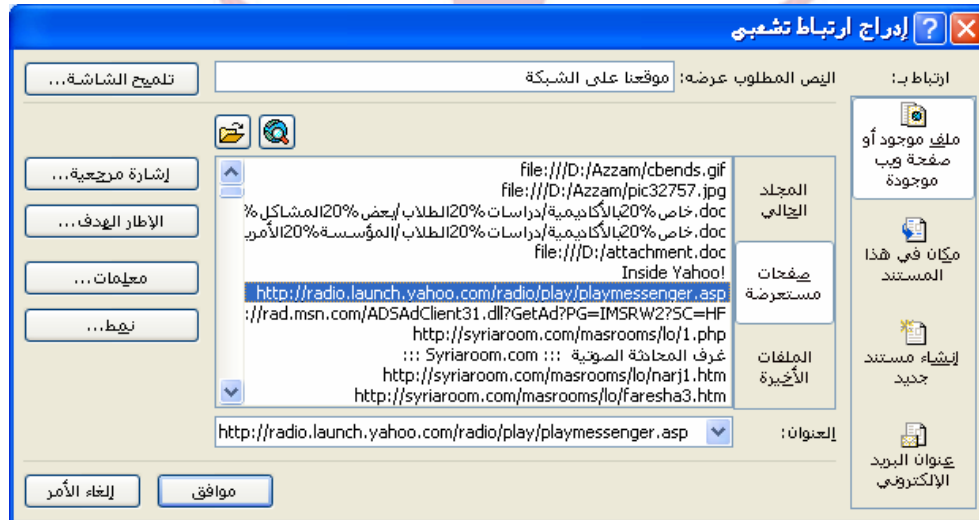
إدراج ارتباط تشعبي

ارتباط بـ:

النص المطلوب عرضه: موقعنا على الشبكة

تلميح الشاشة...

ملف موجود أو صفحة ويب موجودة

المجلد الحالي

صفحات مستعرضة

الملفات الأخيرة

file:///D:/Azzam/cbends.gif
file:///D:/Azzam/pic32757.jpg
doc.خاص%20بالأكاديمية/دراسات%20الطلاب/بعض%20المشاكل%
doc.خاص%20بالأكاديمية/دراسات%20الطلاب/المؤسسة%20الأمر
file:///D:/attachment.doc
Inside Yahoo!
http://radio.launch.yahoo.com/radio/play/playmessenger.asp
://rad.msn.com/ADSAdClient31.dll?GetAd?PG=IMSRW2?SC=HF
http://syriaroom.com/masrooms/lo/1.php
غرف المحادثة الصوتية ::: Syriaroom.com :::
http://syriaroom.com/masrooms/lo/narj1.htm
http://syriaroom.com/masrooms/lo/faresha3.htm

إشارة مرجعية...

الإطار الهدف...

معلمات...

نمط...

مكان في هذا المستند

إنشاء مستند جديد

عنوان البريد الإلكتروني

العنوان: http://radio.launch.yahoo.com/radio/play/playmessenger.asp

موافق

إلغاء الأمر